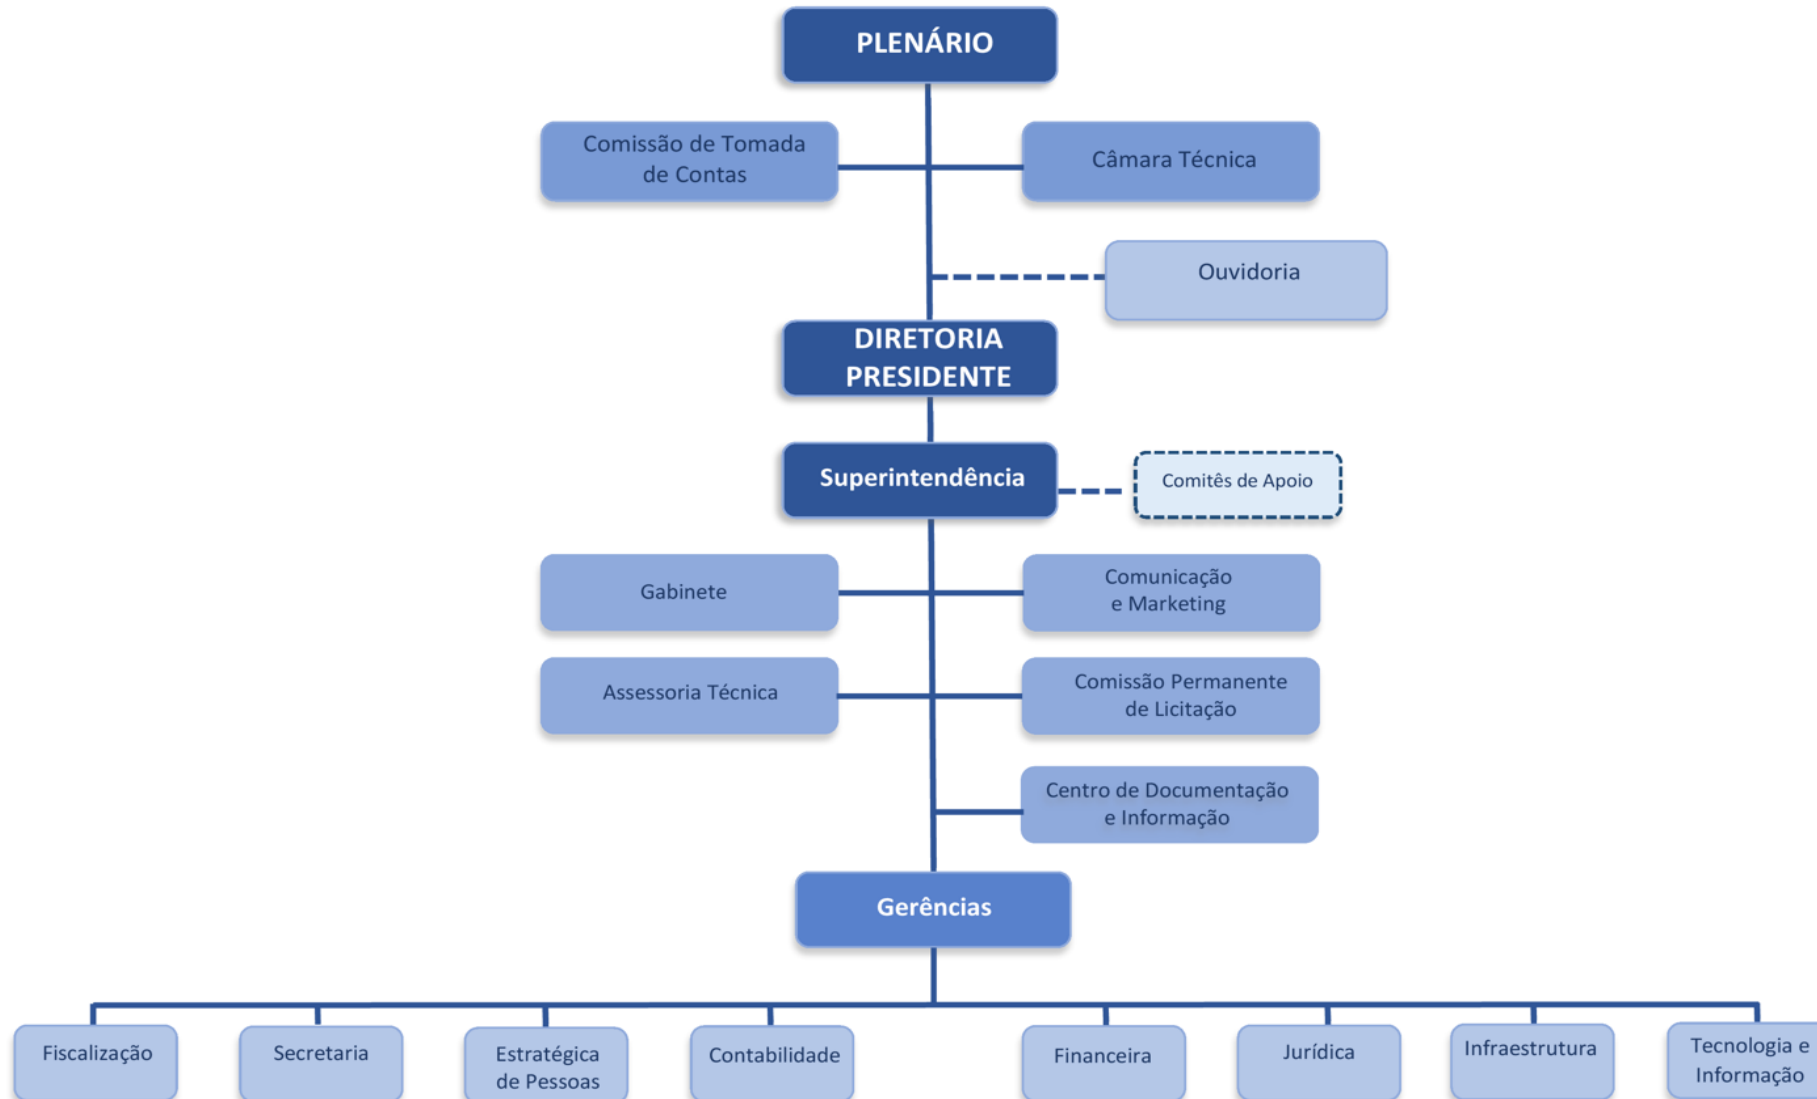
PLENÁRIO

Comissão de Tomada de Contas

Câmara Técnica

Ouvidoria

DIRETORIA PRESIDENTE

Superintendência

Comitês de Apoio

Gabinete

Comunicação e Marketing

Assessoria Técnica

Comissão Permanente de Licitação

Centro de Documentação e Informação

Gerências

Fiscalização

Secretaria

Estratégica de Pessoas

Contabilidade

Financeira

Jurídica

Infraestrutura

Tecnologia e Informação